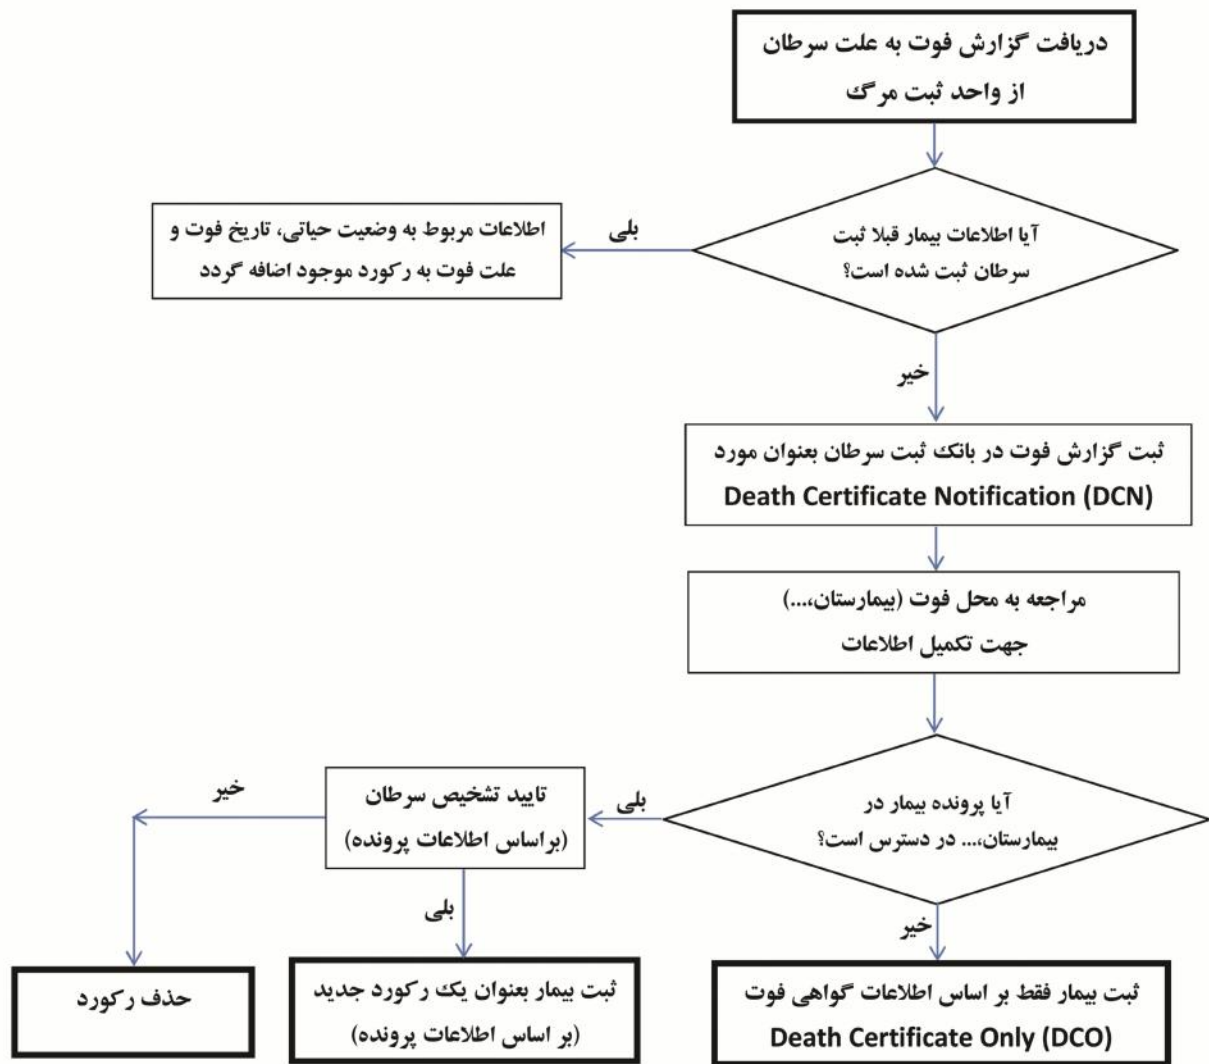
دریافت گزارش فوت به علت سرطان
از واحد ثبت مرگ

آیا اطلاعات بیمار قبلا ثبت
سرطان ثبت شده است؟

بلی

اطلاعات مربوط به وضعیت حیاتی، تاریخ فوت و
علت فوت به رکورد موجود اضافه گردد

خیر

ثبت گزارش فوت در بانک ثبت سرطان بعنوان مورد
Death Certificate Notification (DCN)

مراجعه به محل فوت (بیمارستان،...)
جهت تکمیل اطلاعات

آیا پرونده بیمار در
بیمارستان،... در دسترس است؟

بلی

تایید تشخیص سرطان
(براساس اطلاعات پرونده)

خیر

حذف رکورد

بلی

ثبت بیمار بعنوان یک رکورد جدید
(بر اساس اطلاعات پرونده)

خیر

ثبت بیمار فقط بر اساس اطلاعات گواهی فوت
Death Certificate Only (DCO)